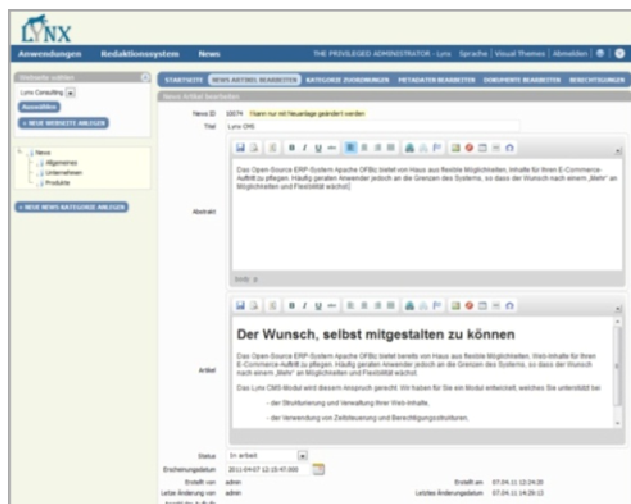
LYNX

Anwendungen Redaktionssystem News

THE PRIVILEGED ADMINISTRATOR · Lynx Sprache | Visual Themes | Abmelden

Webseite wählen

Lynx Consulting

Auswählen

+ NEUE WEBSEITE ANLEGEN

News
Allgemeines
Unternehmen
Produkte

+ NEUE NEWS KATEGORIE ANLEGEN

STARTSEITE NEWS ARTIKEL BEARBEITEN KATEGORIE ZUORDNUNGEN METADATEN BEARBEITEN DOKUMENTE BEARBEITEN BERECHTIGUNGEN

News Artikel bearbeiten

News ID 10074 Titel nur mit Neuanlage geändert werden

Titel Lynx CMS

Abstrakt

Das Open-Source ERP-System Apache OFBiz bietet von Haus aus flexible Möglichkeiten, Inhalte für Ihren E-Commerce-Auftritt zu pflegen. Häufig geraten Anwender jedoch an die Grenzen des Systems, so dass der Wunsch nach einem „Mehr" an Möglichkeiten und Flexibilität wächst.

body p

Artikel

Der Wunsch, selbst mitgestalten zu können

Das Open-Source ERP-System Apache OFBiz bietet bereits von Haus aus flexible Möglichkeiten, Web-Inhalte für Ihren E-Commerce-Auftritt zu pflegen. Häufig geraten Anwender jedoch an die Grenzen des Systems, so dass der Wunsch nach einem „Mehr" an Möglichkeiten und Flexibilität wächst.

Das Lynx CMS-Modul wird diesem Anspruch gerecht. Wir haben für Sie ein Modul entwickelt, welches Sie unterstützt bei:

- der Strukturierung und Verwaltung Ihrer Web-Inhalte,

- der Verwendung von Zeitsteuerung und Berechtigungsstrukturen,

Status In arbeit

Erscheinungsdatum 2011-04-07 12:15:47.000

Erstellt von admin Erstellt am 07.04.11 12:24:20

Letzte Änderung von admin Letztes Änderungsdatum 07.04.11 14:28:13